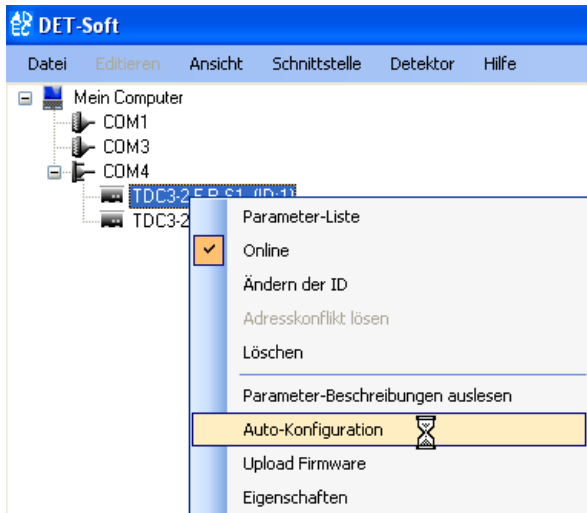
DET-Soft

Datei Editieren Ansicht Schnittstelle Detektor Hilfe

Mein Computer
COM1
COM3
COM4
TDC3-2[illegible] (ID:1)
TDC3-2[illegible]

Parameter-Liste
Online
Ändern der ID
Adresskonflikt lösen
Löschen
Parameter-Beschreibungen auslesen
Auto-Konfiguration
Upload Firmware
Eigenschaften